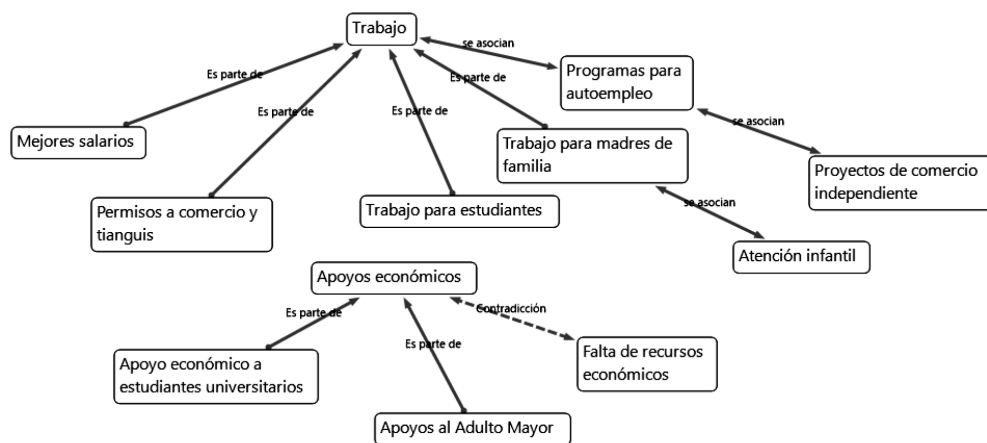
Trabajo

se asocian

Programas para autoempleo

Es parte de

Es parte de

Es parte de

Es parte de

se asocian

Mejores salarios

Trabajo para madres de familia

Proyectos de comercio independiente

se asocian

Permisos a comercio y tianguis

Trabajo para estudiantes

Atención infantil

Apoyos económicos

Es parte de

Contradicción

Es parte de

Apoyo económico a estudiantes universitarios

Falta de recursos económicos

Apoyos al Adulto Mayor